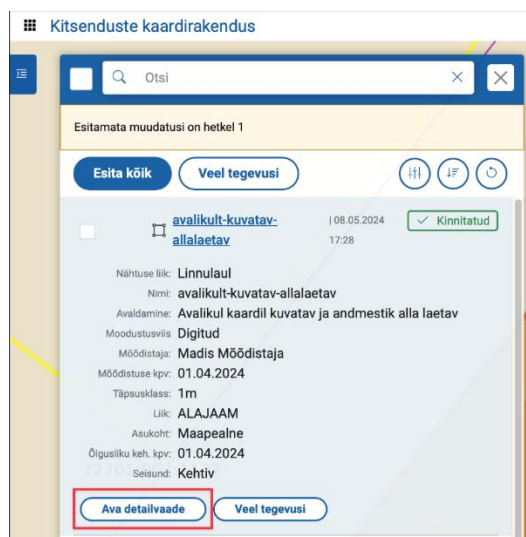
Kitsenduste kaardirakendus

Otsi

Esitamata muudatusi on hetkel 1

Esita kõik
Veel tegevusi

avalikult-kuvatav-allalaetav
| 08.05.2024 17:28
Kinnitatud

Nähtuse liik: Linnulaul
Nimi: avalikult-kuvatav-allalaetav
Avaldamine: Avalikul kaardil kuvatav ja andmestik alla laetav
Moodustusviis: Digitud
Mõõdistaja: Madis Mõõdistaja
Mõõdistuse kpv: 01.04.2024
Täpsusklass: 1m
Liik: ALAJAAM
Asukoht: Maapealne
Õigusliku keh. kpv: 01.04.2024
Seisund: Kehtiv

Ava detailvaade
Veel tegevusi